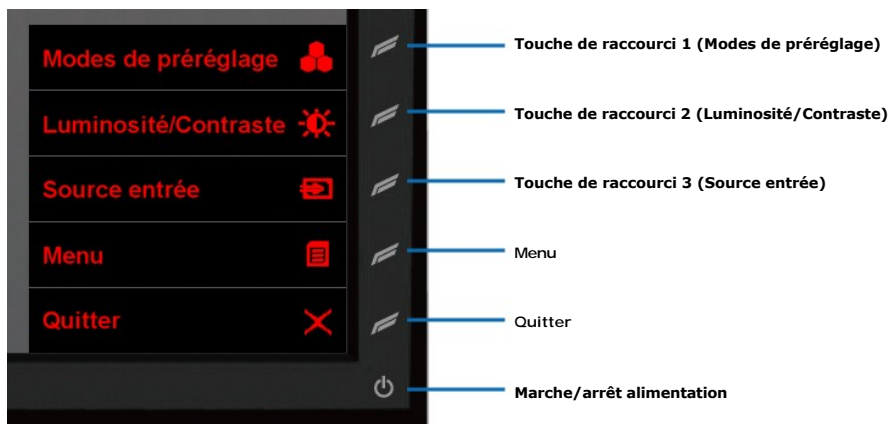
Modes de préréglage

Luminosité/Contraste

Source entrée

Menu

Quitter

Touche de raccourci 1 (Modes de préréglage)

Touche de raccourci 2 (Luminosité/Contraste)

Touche de raccourci 3 (Source entrée)

Menu

Quitter

Marche/arrêt alimentation